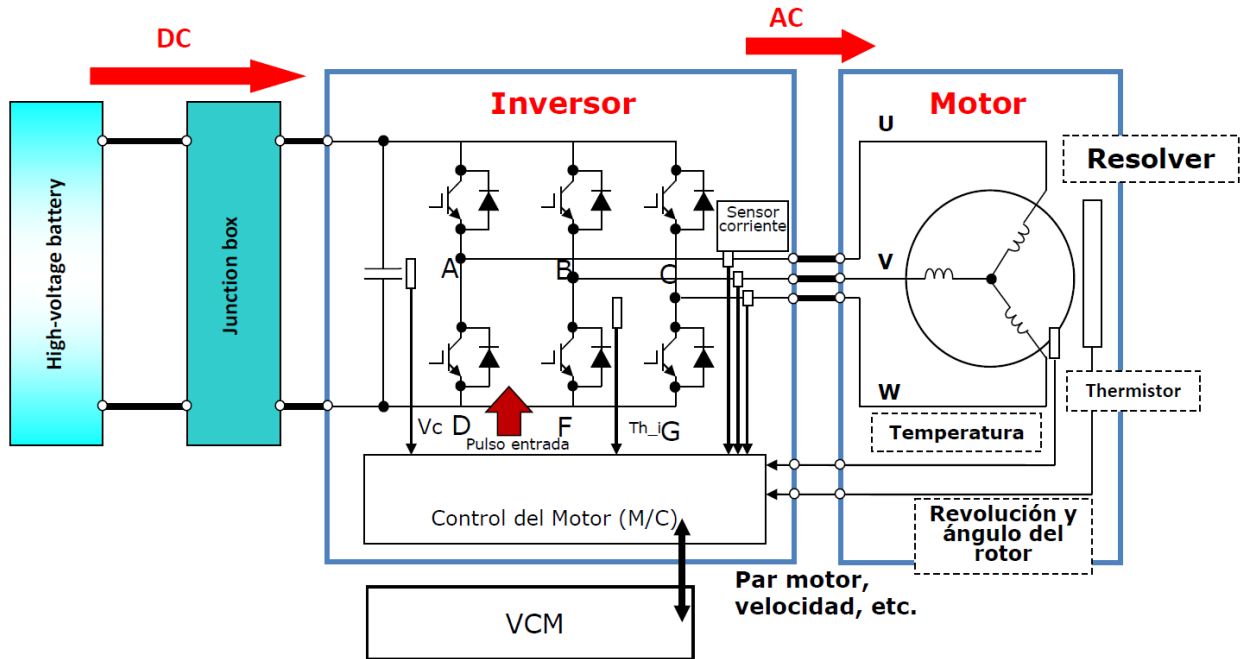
DC

AC

High-voltage battery

Junction box

Inversor

Motor

Resolver

U

V

W

Sensor corriente

A

B

C

Vc

D

F

Th_i

G

Pulso entrada

Thermistor

Temperatura

Control del Motor (M/C)

Revolución y ángulo del rotor

Par motor, velocidad, etc.

VCM